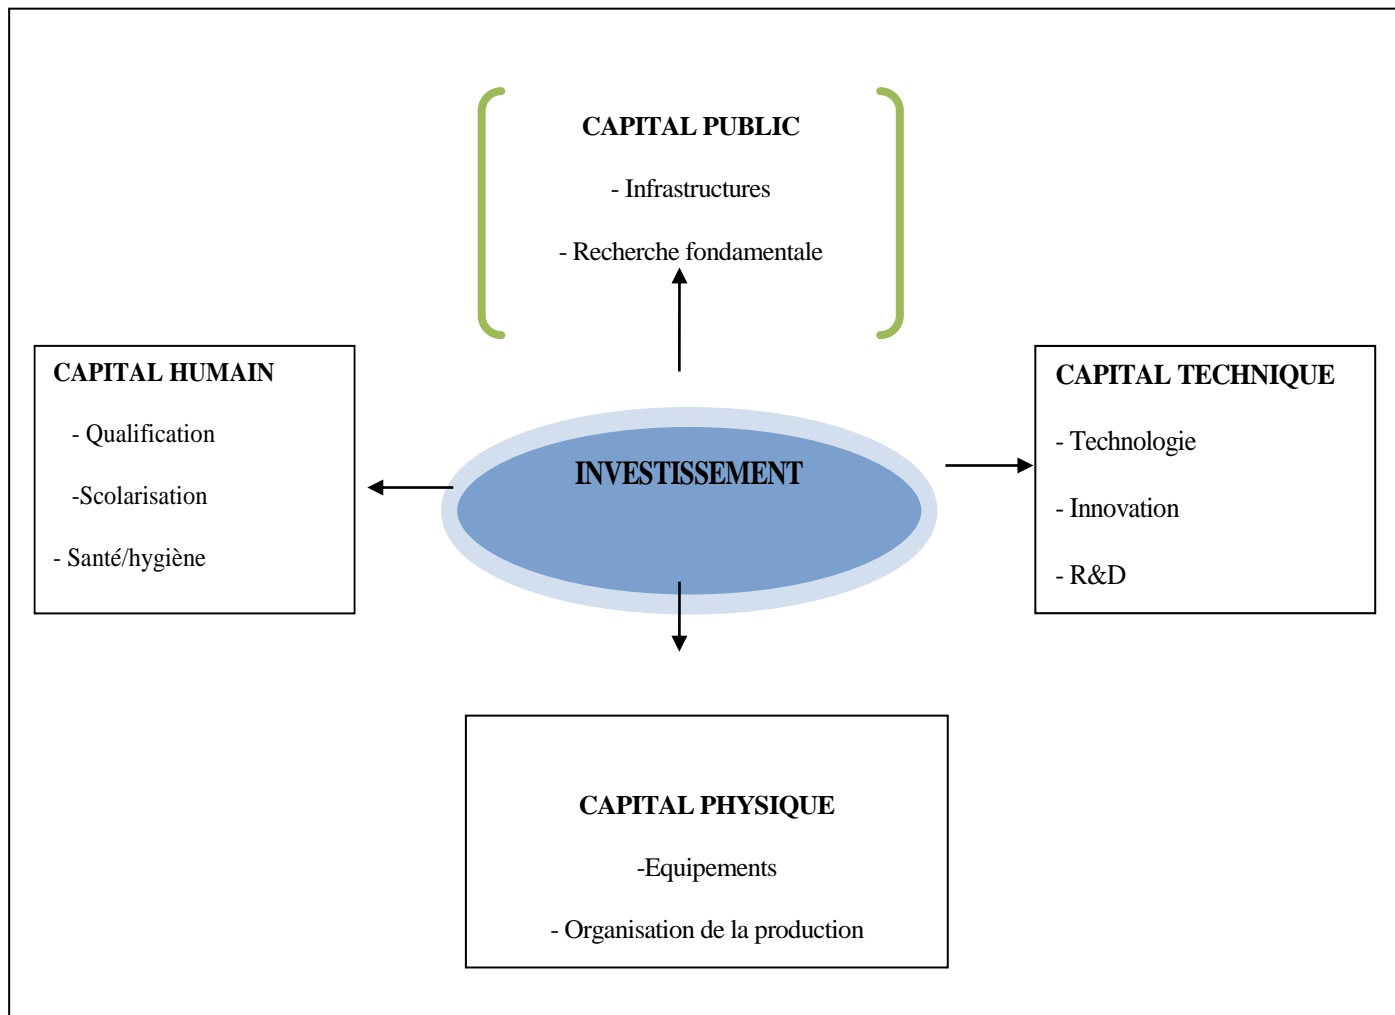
CAPITAL PUBLIC

- Infrastructures

- Recherche fondamentale

CAPITAL HUMAIN

- Qualification

-Scolarisation

- Santé/hygiène

INVESTISSEMENT

CAPITAL TECHNIQUE

- Technologie

- Innovation

- R&D

CAPITAL PHYSIQUE

-Equipements

- Organisation de la production